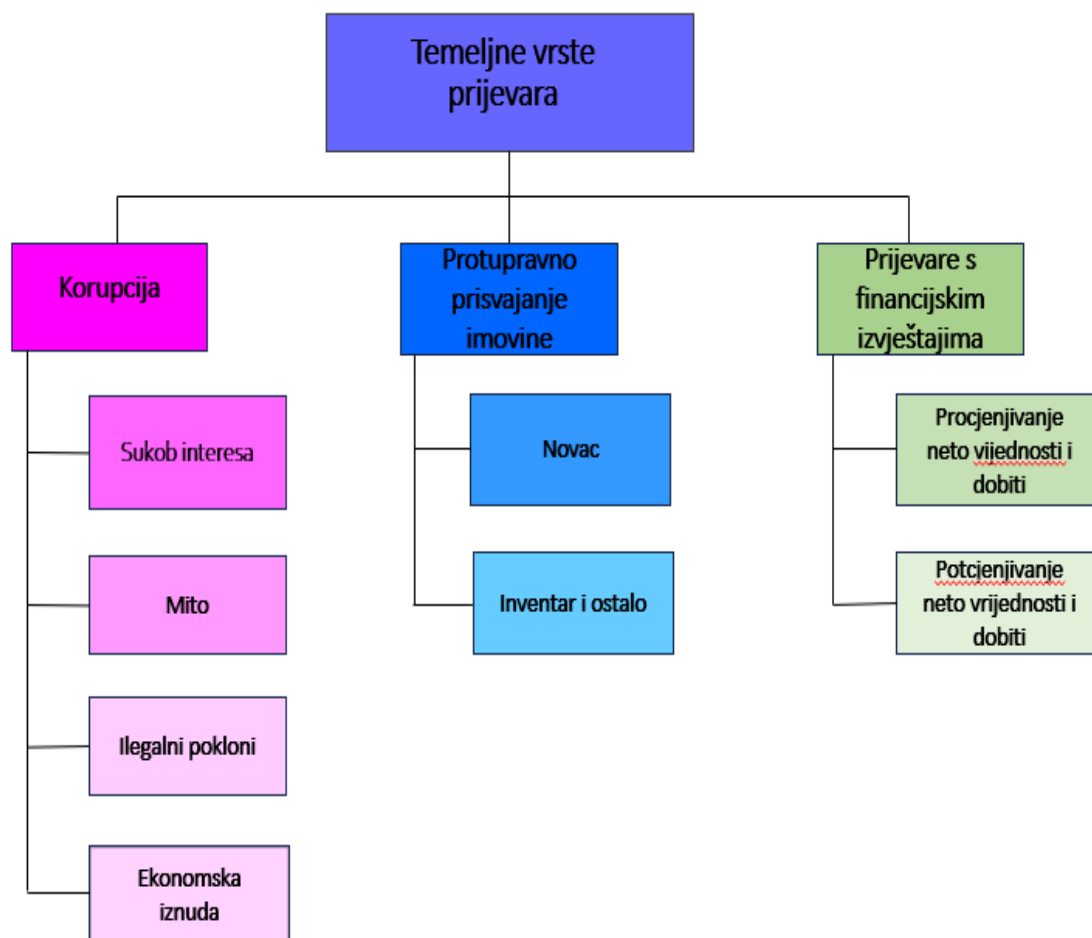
Temeljne vrste prijevara

Korupcija

Sukob interesa

Mito

Ilegalni pokloni

Ekonomska iznuda

Protupravno prisvajanje imovine

Novac

Inventar i ostalo

Prijevare s financijskim izvještajima

Procjenjivanje neto vijednosti i dobiti

Potcjenjivanje neto vrijednosti i dobiti